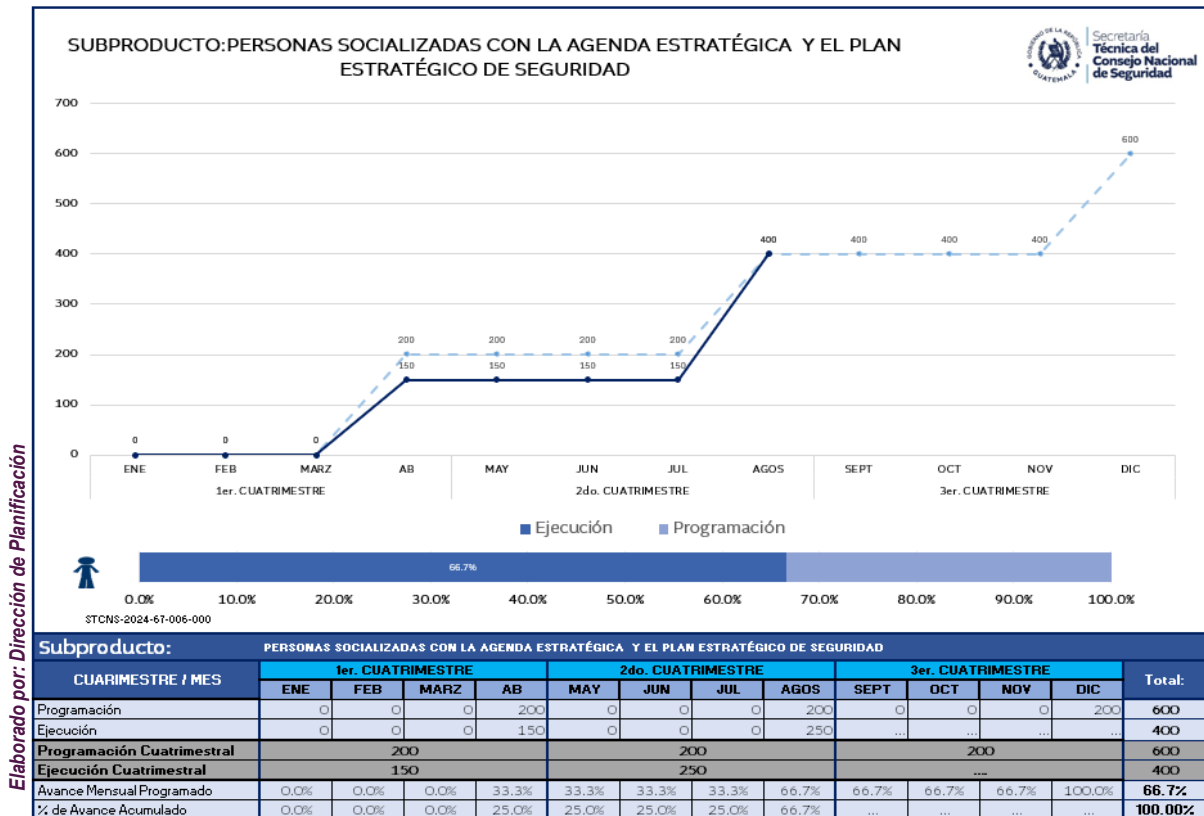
SUBPRODUCTO:PERSONAS SOCIALIZADAS CON LA AGENDA ESTRATÉGICA Y EL PLAN ESTRATÉGICO DE SEGURIDAD

Secretaría Técnica del Consejo Nacional de Seguridad

GOBIERNO DE LA REPÚBLICA GUATEMALA

700
600
500
400
300
200
100
0

0 0 0 150 150 150 150 400
200 200 200 200 400 400 400 600

ENE FEB MARZ AB MAY JUN JUL AGOS SEPT OCT NOV DIC
1er. CUATRIMESTRE 2do. CUATRIMESTRE 3er. CUATRIMESTRE

Ejecución Programación

66.7%

0.0% 10.0% 20.0% 30.0% 40.0% 50.0% 60.0% 70.0% 80.0% 90.0% 100.0%

STCNS-2024-67-006-000

Elaborado por: Dirección de Planificación

Subproducto: PERSONAS SOCIALIZADAS CON LA AGENDA ESTRATÉGICA Y EL PLAN ESTRATÉGICO DE SEGURIDAD

| CUARIMESTRE / MES | 1er. CUATRIMESTRE | | | | 2do. CUATRIMESTRE | | | | 3er. CUATRIMESTRE | | | | Total: |
|---|---|---|---|---|---|---|---|---|---|---|---|---|---|
| | ENE | FEB | MARZ | AB | MAY | JUN | JUL | AGOS | SEPT | OCT | NOV | DIC | |
| Programación | 0 | 0 | 0 | 200 | 0 | 0 | 0 | 200 | 0 | 0 | 0 | 200 | 600 |
| Ejecución | 0 | 0 | 0 | 150 | 0 | 0 | 0 | 250 | ... | ... | ... | ... | 400 |
| Programación Cuatrimestral | 200 | | | | 200 | | | | 200 | | | | 600 |
| Ejecución Cuatrimestral | 150 | | | | 250 | | | | ... | | | | 400 |
| Avance Mensual Programado | 0.0% | 0.0% | 0.0% | 33.3% | 33.3% | 33.3% | 33.3% | 66.7% | 66.7% | 66.7% | 66.7% | 100.0% | 66.7% |
| % de Avance Acumulado | 0.0% | 0.0% | 0.0% | 25.0% | 25.0% | 25.0% | 25.0% | 66.7% | ... | ... | ... | ... | 100.00% |